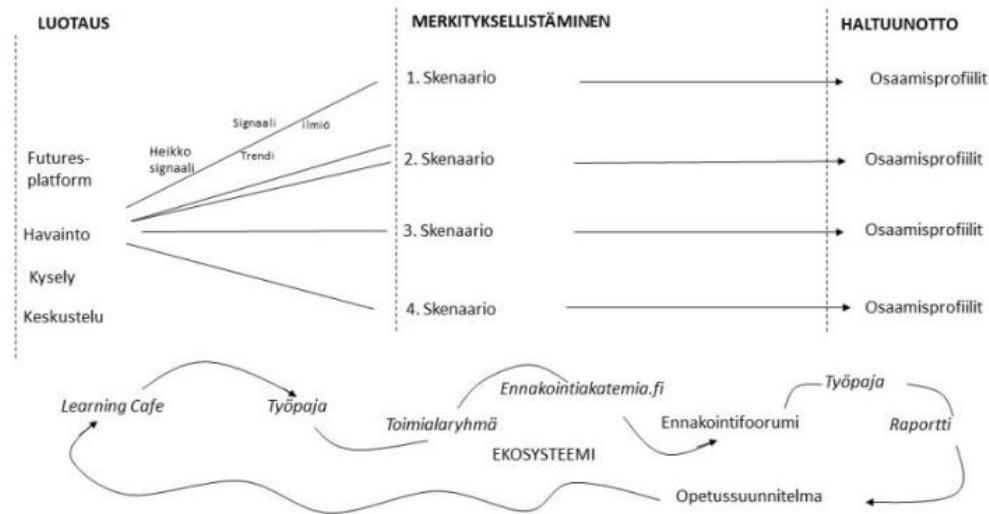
LUOTAUS

MERKITYKSELLISTÄMINEN

HALTUUNOTTO

Futures-platform

Havainto

Kysely

Keskustelu

Heikko signaali

Signaali

Ilmiö

Trendi

1. Skenaario

2. Skenaario

3. Skenaario

4. Skenaario

Osaamisprofiilit

Osaamisprofiilit

Osaamisprofiilit

Osaamisprofiilit

*Learning Cafe*

*Työpaja*

*Toimialaryhmä*

*Ennakointiakatemia.fi*

Ennakointifoorumi

*Työpaja*

*Raportti*

EKOSYSTEEMI

Opetussuunnitelma